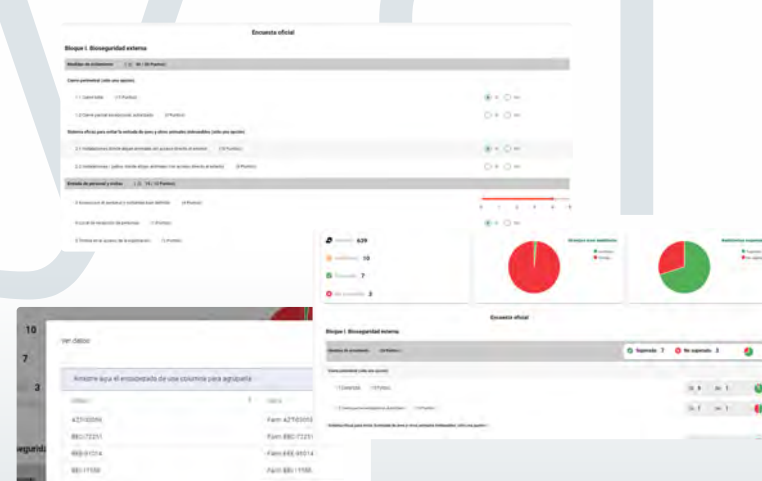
Encuesta oficial

Bloque I. Bioseguridad externa

Medidas de aislamiento

Cierre perimetral (sólo una opción)

1.1 Cierre total

1.2 Cierre parcial

Sí No

Sí No

Sí No

Sí No

Entrada de personal y visitas

Sí No

639

10

7

3

Encuesta oficial

Bloque I. Bioseguridad externa

Superada 7

No superada 3

10

7

3

Ver datos

Arrastre aquí el encabezado de una columna para agrupar

AZ100095

BB072251

BB091014

BB111550

Farm AZ100095

Farm BB072251

Farm BB091014

Farm BB111550

seguridad